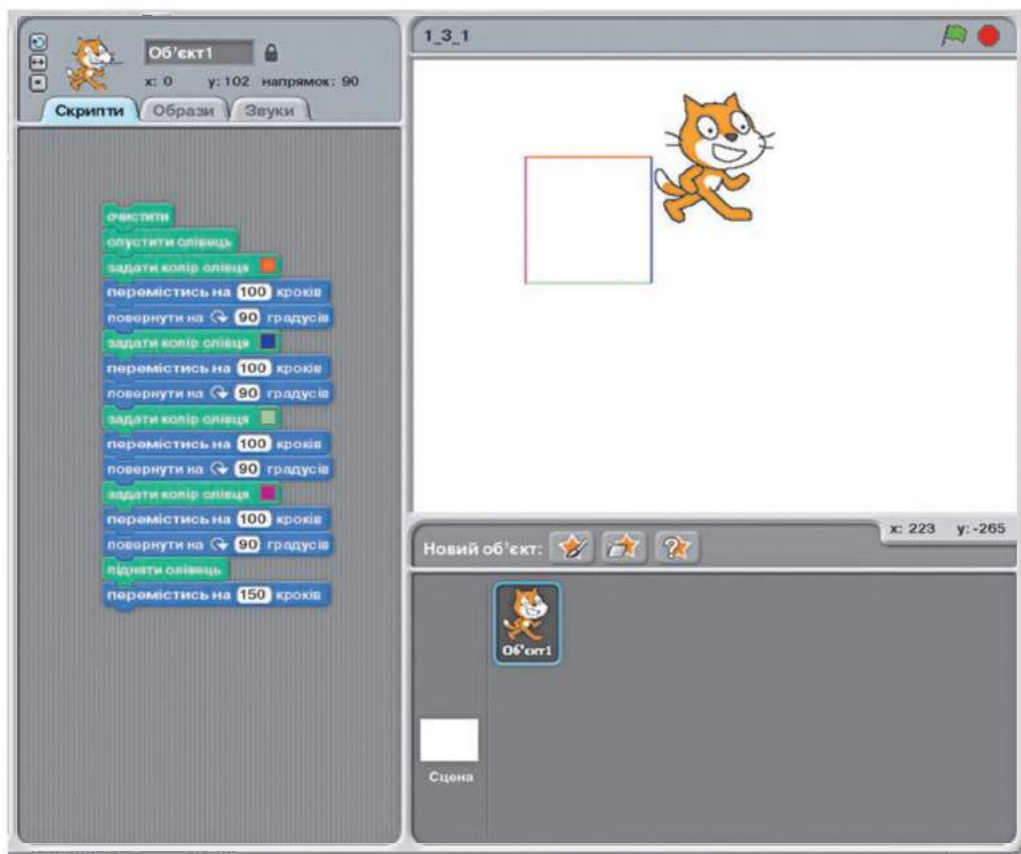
Об'єкт1
x: 0 y: 102 напрямок: 90
Скрипти
Образи
Звуки

очистити
опустити олівець
задати колір олівця
перемістись на 100 кроків
повернути на 90 градусів
задати колір олівця
перемістись на 100 кроків
повернути на 90 градусів
задати колір олівця
перемістись на 100 кроків
повернути на 90 градусів
задати колір олівця
перемістись на 100 кроків
повернути на 90 градусів
підняти олівець
перемістись на 150 кроків

1_3_1

x: 223 y: -265
Новий об'єкт:
Об'єкт1
Сцена